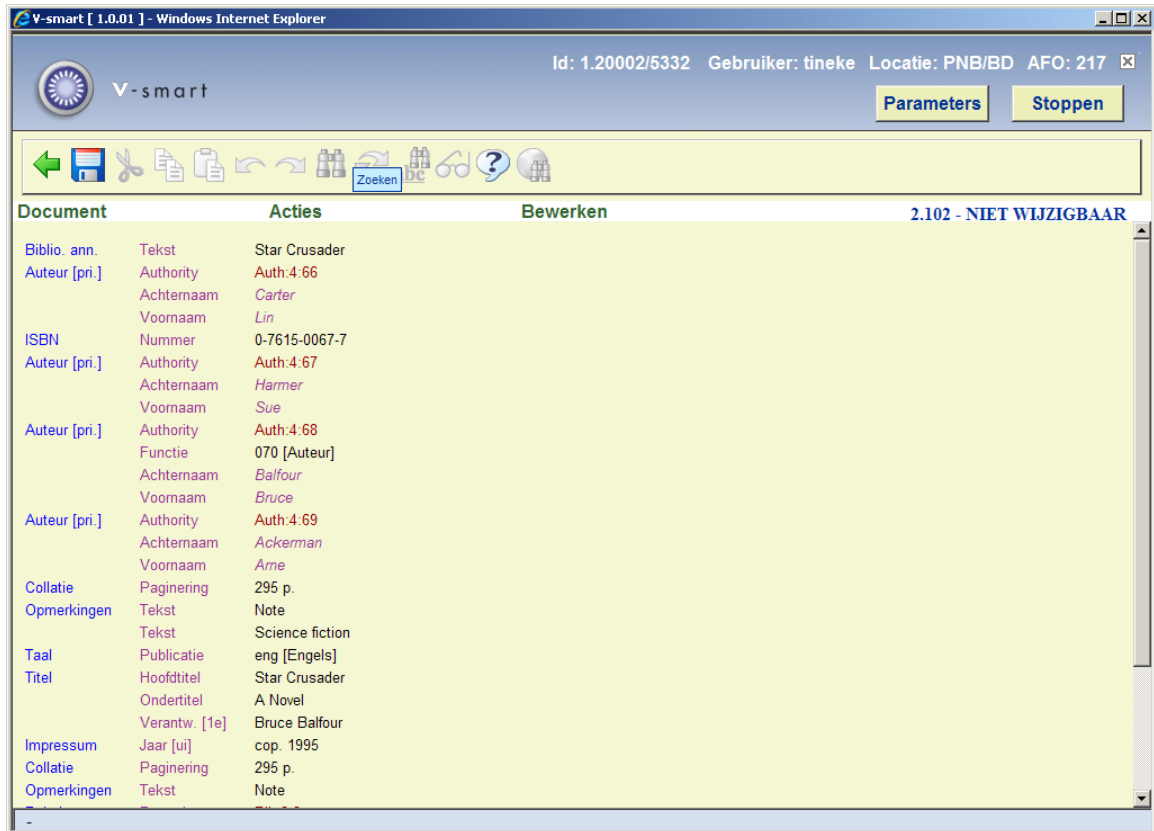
V-smart [ 1.0.01 ] - Windows Internet Explorer

V-smart

Id: 1.20002/5332 Gebruiker: tineke Locatie: PNB/BD AFO: 217

Parameters

Stoppen

Zoeken

Document

Acties

Bewerken

2.102 - NIET WIJZIGBAAR

| | | |
|---|---|---|
| Biblio. ann. | Tekst | Star Crusader |
| Auteur [pri.] | Authority | Auth:4:66 |
| | Achternaam | Carter |
| | Voornaam | Lin |
| ISBN | Nummer | 0-7615-0067-7 |
| Auteur [pri.] | Authority | Auth:4:67 |
| | Achternaam | Harmer |
| | Voornaam | Sue |
| Auteur [pri.] | Authority | Auth:4:68 |
| | Functie | 070 [Auteur] |
| | Achternaam | Balfour |
| | Voornaam | Bruce |
| Auteur [pri.] | Authority | Auth:4:69 |
| | Achternaam | Ackerman |
| | Voornaam | Arne |
| Collatie | Paginering | 295 p. |
| Opmerkingen | Tekst | Note |
| | Tekst | Science fiction |
| Taal | Publicatie | eng [Engels] |
| Titel | Hoofdtitel | Star Crusader |
| | Ondertitel | A Novel |
| | Verantw. [1e] | Bruce Balfour |
| Impressum | Jaar [ui] | cop. 1995 |
| Collatie | Paginering | 295 p. |
| Opmerkingen | Tekst | Note |

-